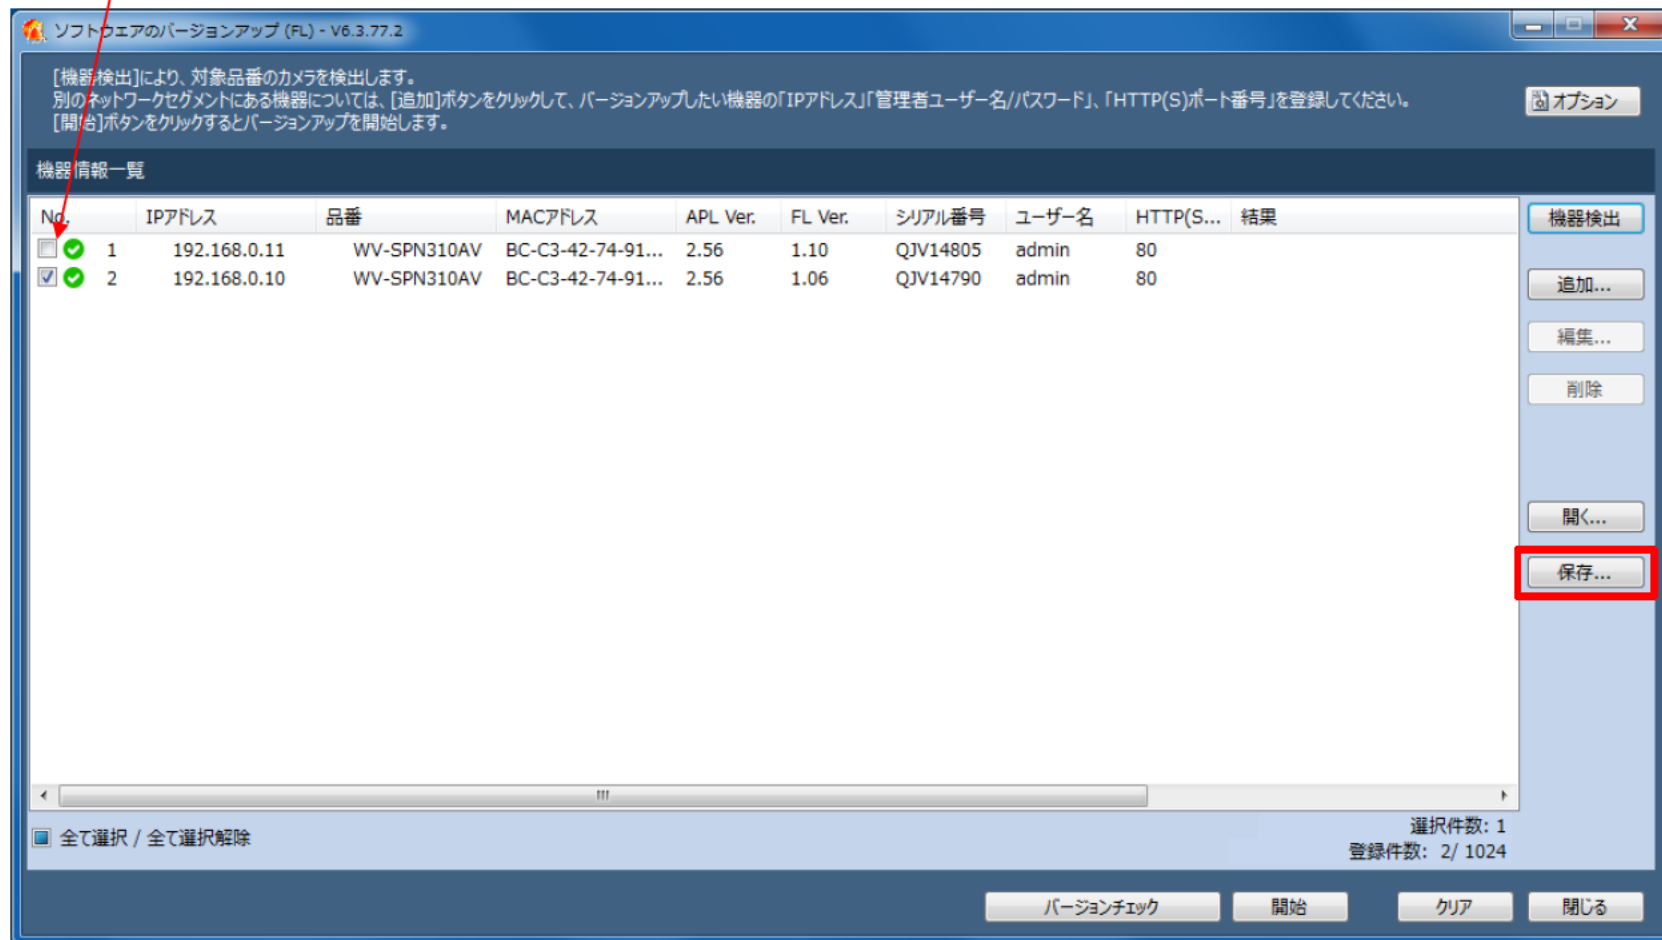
ソフトウェアのバージョンアップ (FL) - V6.3.77.2

[機器検出]により、対象品番のカメラを検出します。
別のネットワークセグメントにある機器については、[追加]ボタンをクリックして、バージョンアップしたい機器の「IPアドレス」「管理者ユーザー名/パスワード」、「HTTP(S)ポート番号」を登録してください。
[開始]ボタンをクリックするとバージョンアップを開始します。

オプション

機器情報一覧

| No. | IPアドレス | 品番 | MACアドレス | APL Ver. | FL Ver. | シリアル番号 | ユーザー名 | HTTP(S... | 結果 |
|---|---|---|---|---|---|---|---|---|---|
| 1 | 192.168.0.11 | WV-SPN310AV | BC-C3-42-74-91... | 2.56 | 1.10 | QJV14805 | admin | 80 | |
| 2 | 192.168.0.10 | WV-SPN310AV | BC-C3-42-74-91... | 2.56 | 1.06 | QJV14790 | admin | 80 | |

機器検出

追加...

編集...

削除

開く...

保存...

全て選択 / 全て選択解除

選択件数: 1
登録件数: 2/ 1024

バージョンチェック
開始
クリア
閉じる